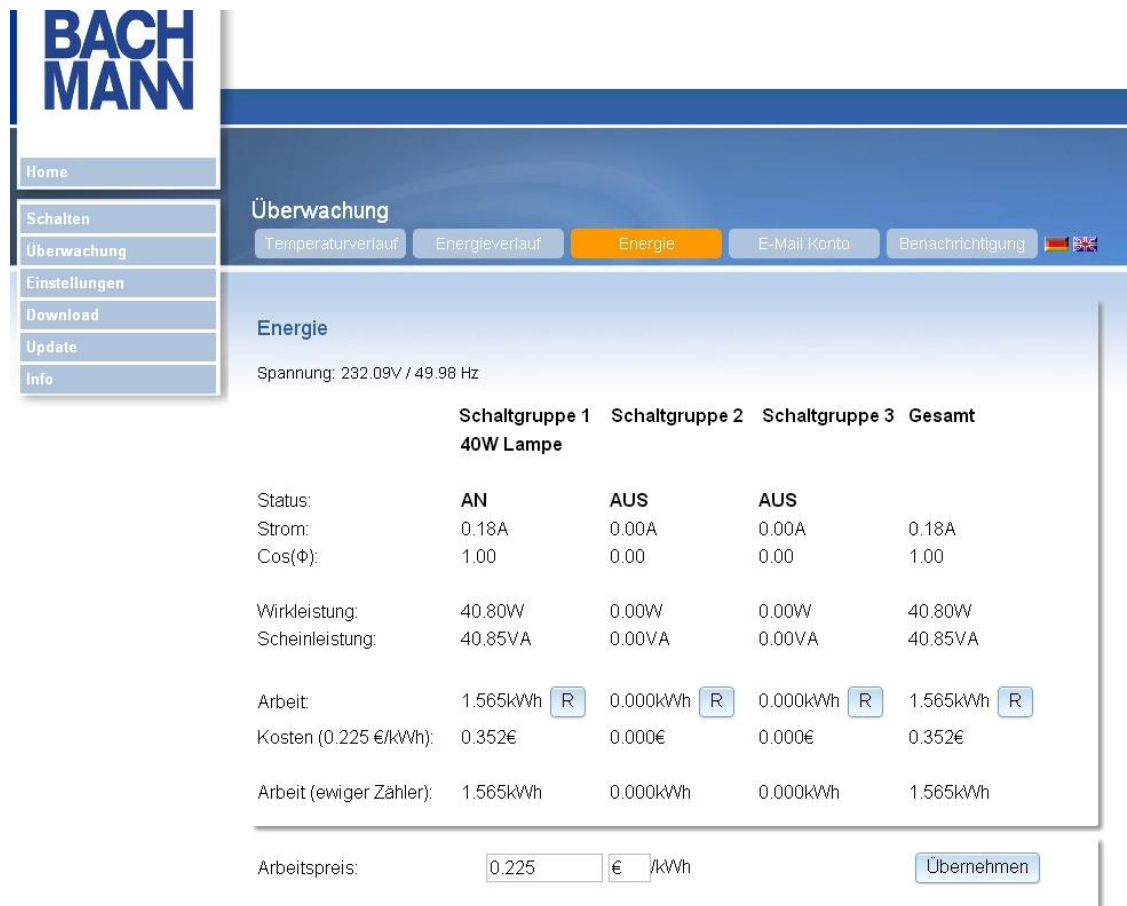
BACH
MANN

Home
Schalten
Überwachung
Einstellungen
Download
Update
Info

Überwachung

Temperaturverlauf | Energieverlauf | Energie | E-Mail Konto | Benachrichtigung

Energie

Spannung: 232.09V / 49.98 Hz

| | Schaltgruppe 1 40W Lampe | Schaltgruppe 2 | Schaltgruppe 3 | Gesamt |
|---|---|---|---|---|
| Status: | AN | AUS | AUS | |
| Strom: | 0.18A | 0.00A | 0.00A | 0.18A |
| Cos(Φ): | 1.00 | 0.00 | 0.00 | 1.00 |
| Wirkleistung: | 40.80W | 0.00W | 0.00W | 40.80W |
| Scheinleistung: | 40.85VA | 0.00VA | 0.00VA | 40.85VA |
| Arbeit: | 1.565kWh R | 0.000kWh R | 0.000kWh R | 1.565kWh R |
| Kosten (0.225 €/kWh): | 0.352€ | 0.000€ | 0.000€ | 0.352€ |
| Arbeit (ewiger Zähler): | 1.565kWh | 0.000kWh | 0.000kWh | 1.565kWh |

Arbeitspreis: 0.225 € /kWh Übernehmen